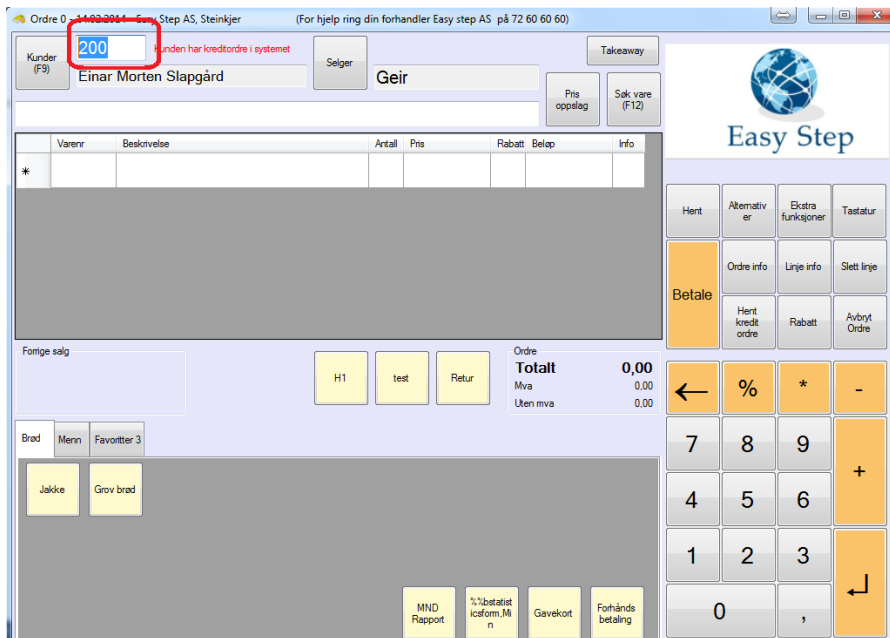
Ordre 0 - 14.02.2014 - Easy Step AS, Steinkjer (For hjelp ring din forhandler Easy step AS på 72 60 60 60)

Kunder (F9)
200
Kunden har kreditordre i systemet
Einar Morten Slapgård
Selger
Geir
Takeaway
Pris oppslag
Søk vare (F12)

Easy Step

| | Varenr | Beskrivelse | Antall | Pris | Rabatt | Beløp | Info |
|---|---|---|---|---|---|---|---|
| * | | | | | | | |

Hent
Alternativ er
Ekstra funksjoner
Tastatur
Betale
Ordre info
Linje info
Slett linje
Hent kredit ordre
Rabatt
Avbryt Ordre

Forrige salg
H1
test
Retur
Ordre
Totalt 0,00
Mva 0,00
Uten mva 0,00

←
%
*
-
7
8
9
+
4
5
6
1
2
3
↵
0
,

Brød
Menn
Favoritter 3
Jakke
Grov brød
MND Rapport
%%bstatisticsform,Min
Gavekort
Forhånds betaling